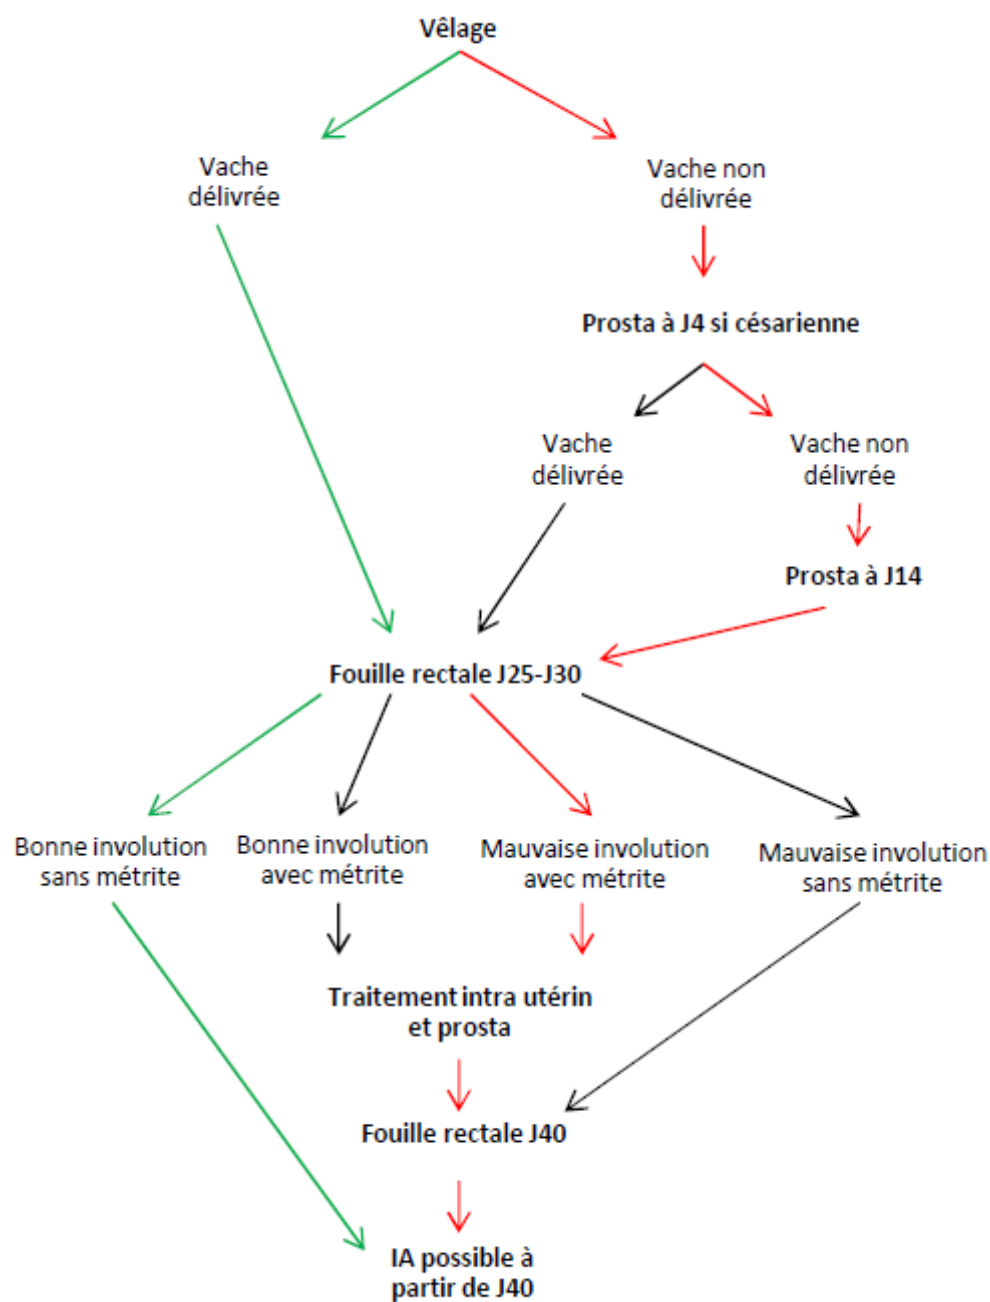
Vêlage

Vache délivrée

Vache non délivrée

Prosta à J4 si césarienne

Vache délivrée

Vache non délivrée

Prosta à J14

Fouille rectale J25-J30

Bonne involution sans métrite

Bonne involution avec métrite

Mauvaise involution avec métrite

Mauvaise involution sans métrite

Traitement intra utérin et prosta

Fouille rectale J40

IA possible à partir de J40